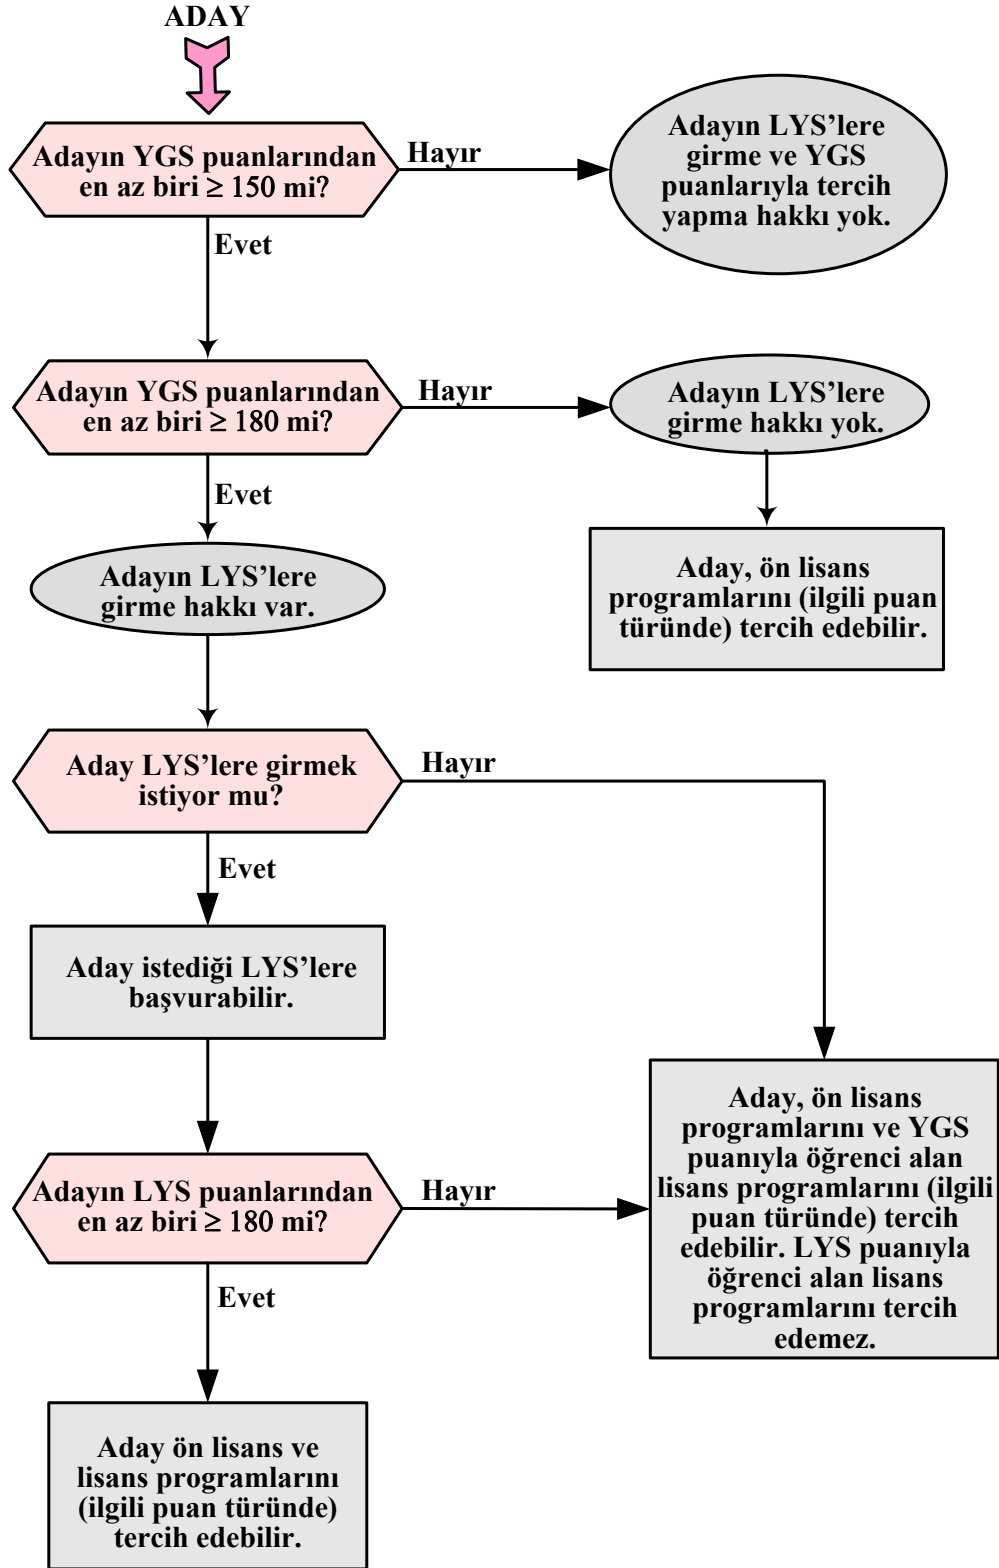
ADAY

Adayın YGS puanlarından en az biri $\geq$ 150 mi?

Hayır

Adayın LYS'lere girme ve YGS puanlarıyla tercih yapma hakkı yok.

Evet

Adayın YGS puanlarından en az biri $\geq$ 180 mi?

Hayır

Adayın LYS'lere girme hakkı yok.

Evet

Aday, ön lisans programlarını (ilgili puan türünde) tercih edebilir.

Adayın LYS'lere girme hakkı var.

Aday LYS'lere girmek istiyor mu?

Hayır

Evet

Aday istediği LYS'lere başvurabilir.

Aday, ön lisans programlarını ve YGS puanıyla öğrenci alan lisans programlarını (ilgili puan türünde) tercih edebilir. LYS puanıyla öğrenci alan lisans programlarını tercih edemez.

Adayın LYS puanlarından en az biri $\geq$ 180 mi?

Hayır

Evet

Aday ön lisans ve lisans programlarını (ilgili puan türünde) tercih edebilir.